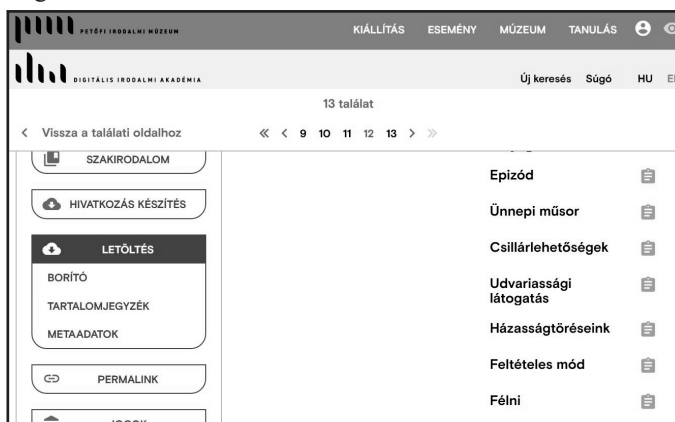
PETŐFI IRODALMI MÚZEUM

KIÁLLÍTÁS ESEMÉNY MÚZEUM TANULÁS

DIGITÁLIS IRODALMI AKADÉMIA

Új keresés Súgó HU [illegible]

13 találat

< Vissza a találati oldalhoz

« < 9 10 11 12 13 > »

SZAKIRODALOM

HIVATKOZÁS KÉSZÍTÉS

LETÖLTÉS

BORÍTÓ

TARTALOMJEGYZÉK

METAADATOK

PERMALINK

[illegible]

Epizód

Ünnepi műsor

Csillárlehetőségek

Udvariassági látogatás

Házasságtöréseink

Feltételes mód

Félni